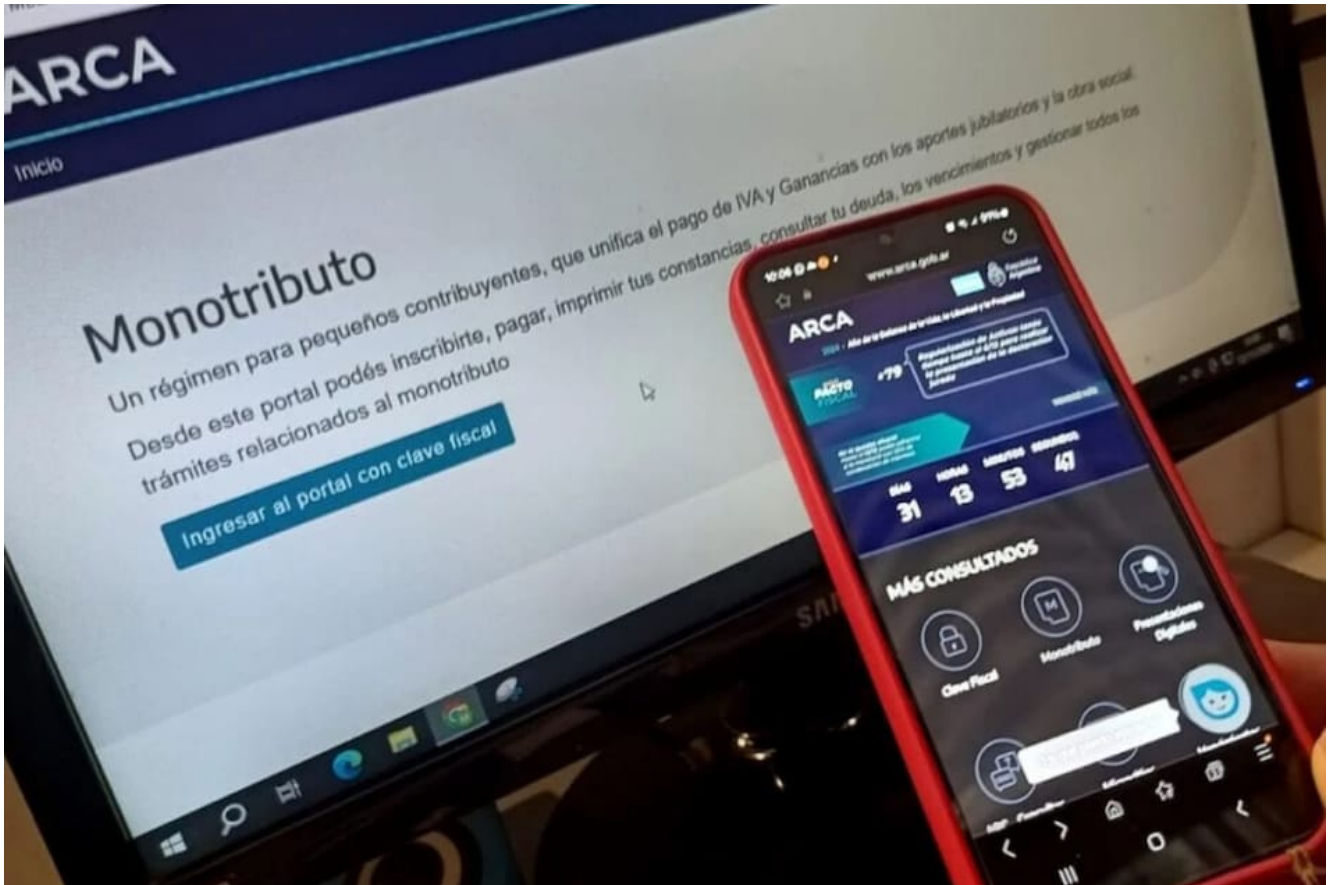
ARCA

Inicio

Monotributo

Un régimen para pequeños contribuyentes, que unifica el pago de IVA y Ganancias con los aportes jubilatorios y la obra social.

Desde este portal podés inscribirte, pagar, imprimir tus constancias, consultar tu deuda, los vencimientos y gestionar todos los trámites relacionados al monotributo

Ingresar al portal con clave fiscal

SAM

10:06

www.arca.gob.ar

ARCA

PACTO FISCAL

+79

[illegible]

DÍAS 31 HORAS 13 MINUTOS 53 SEGUNDOS 47

MÁS CONSULTADOS

Clave Fiscal

Monotributo

Presentaciones Digitales

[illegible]